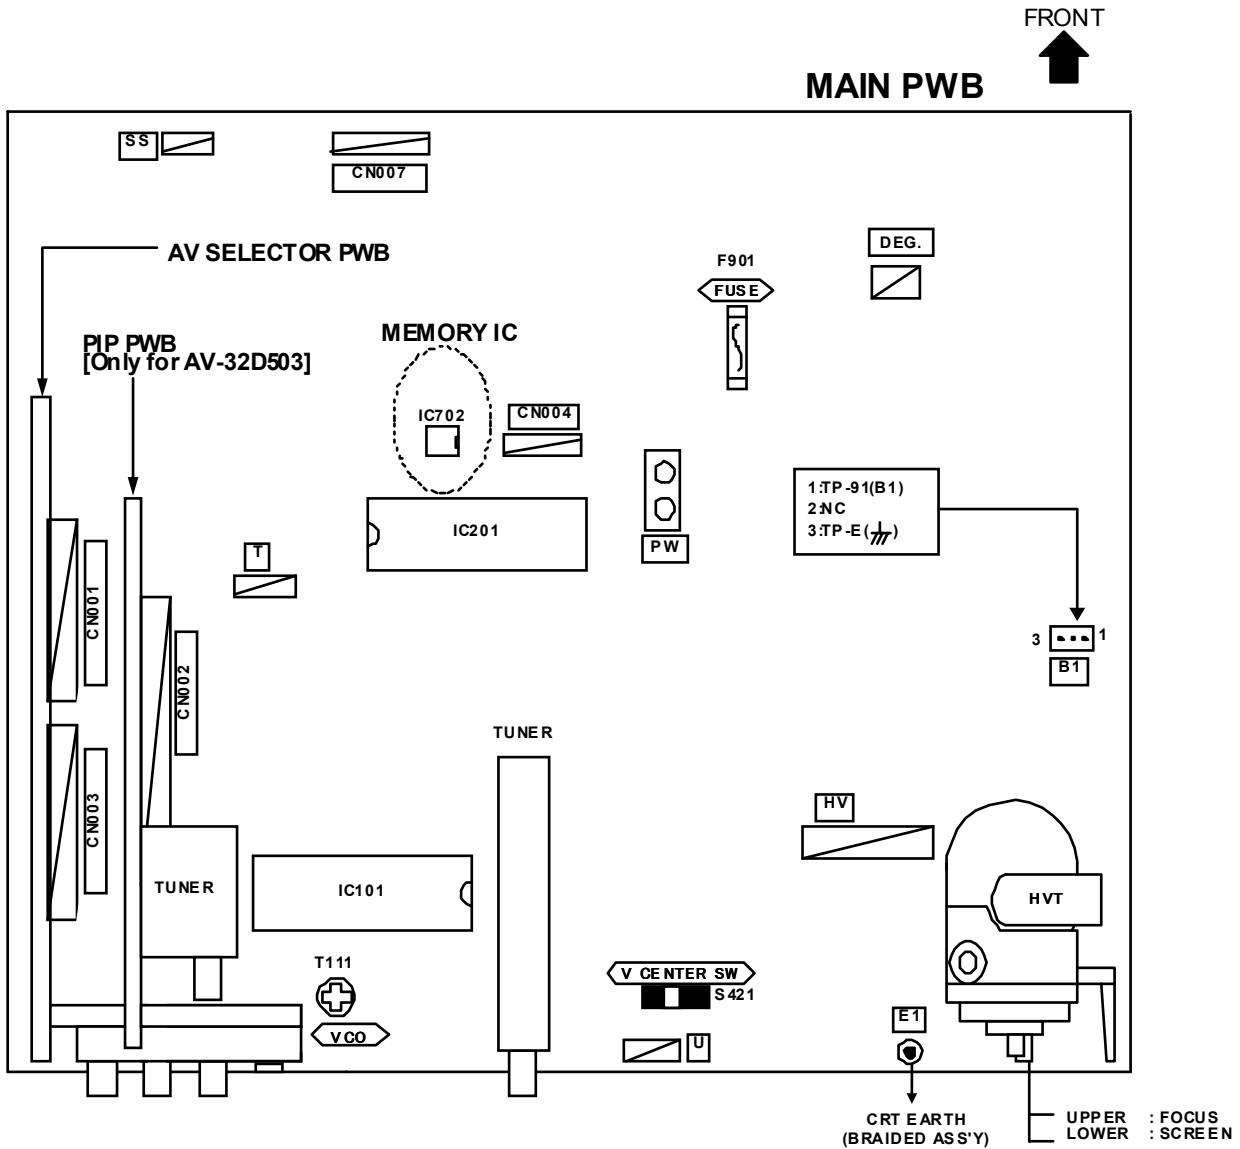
FRONT

MAIN PWB

SS

CN007

AV SELECTOR PWB

DEG.

F901

FUSE

PIP PWB
[Only for AV-32D503]

MEMORY IC

IC702

CN004

IC201

PW

1:TP-91(B1)
2:NC
3:TP-E($\frac{1}{///}$)

T

CN001

CN002

3 1

B1

TUNER

CN003

HV

TUNER

IC101

HVT

T111

V CENTER SW

S421

VCO

U

E1

CRT EARTH
(BRAIDED ASS'Y)

UPPER : FOCUS
LOWER : SCREEN